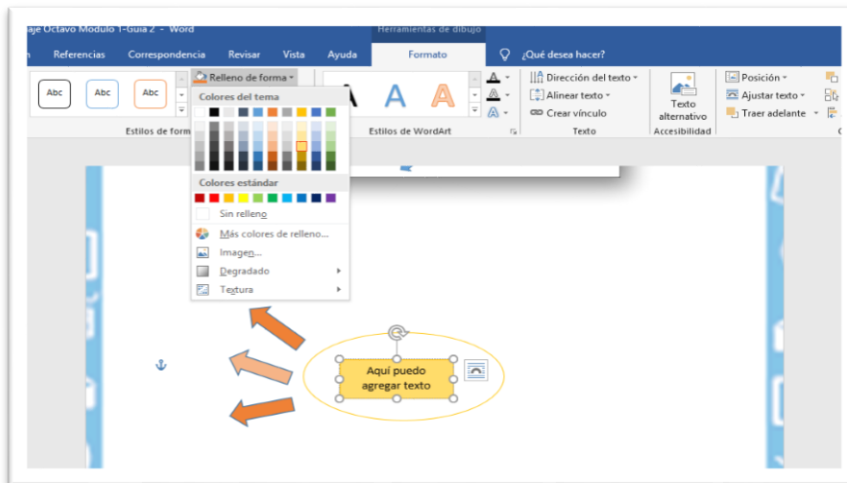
aje Octavo Modulo 1-Guia 2 - Word

Herramientas de dibujo

Referencias Correspondencia Revisar Vista Ayuda Formato ¿Qué desea hacer?

Abc Abc Abc

Relleno de forma

Colores del tema

Colores estándar

Sin relleno

Más colores de relleno...

Imagen...

Degradado

Textura

Estilos de form

A A A

Estilos de WordArt

Dirección del texto

Alinear texto

Crear vínculo

Texto

Texto alternativo

Accesibilidad

Posición

Ajustar texto

Traer adelante

Aquí puedo agregar texto